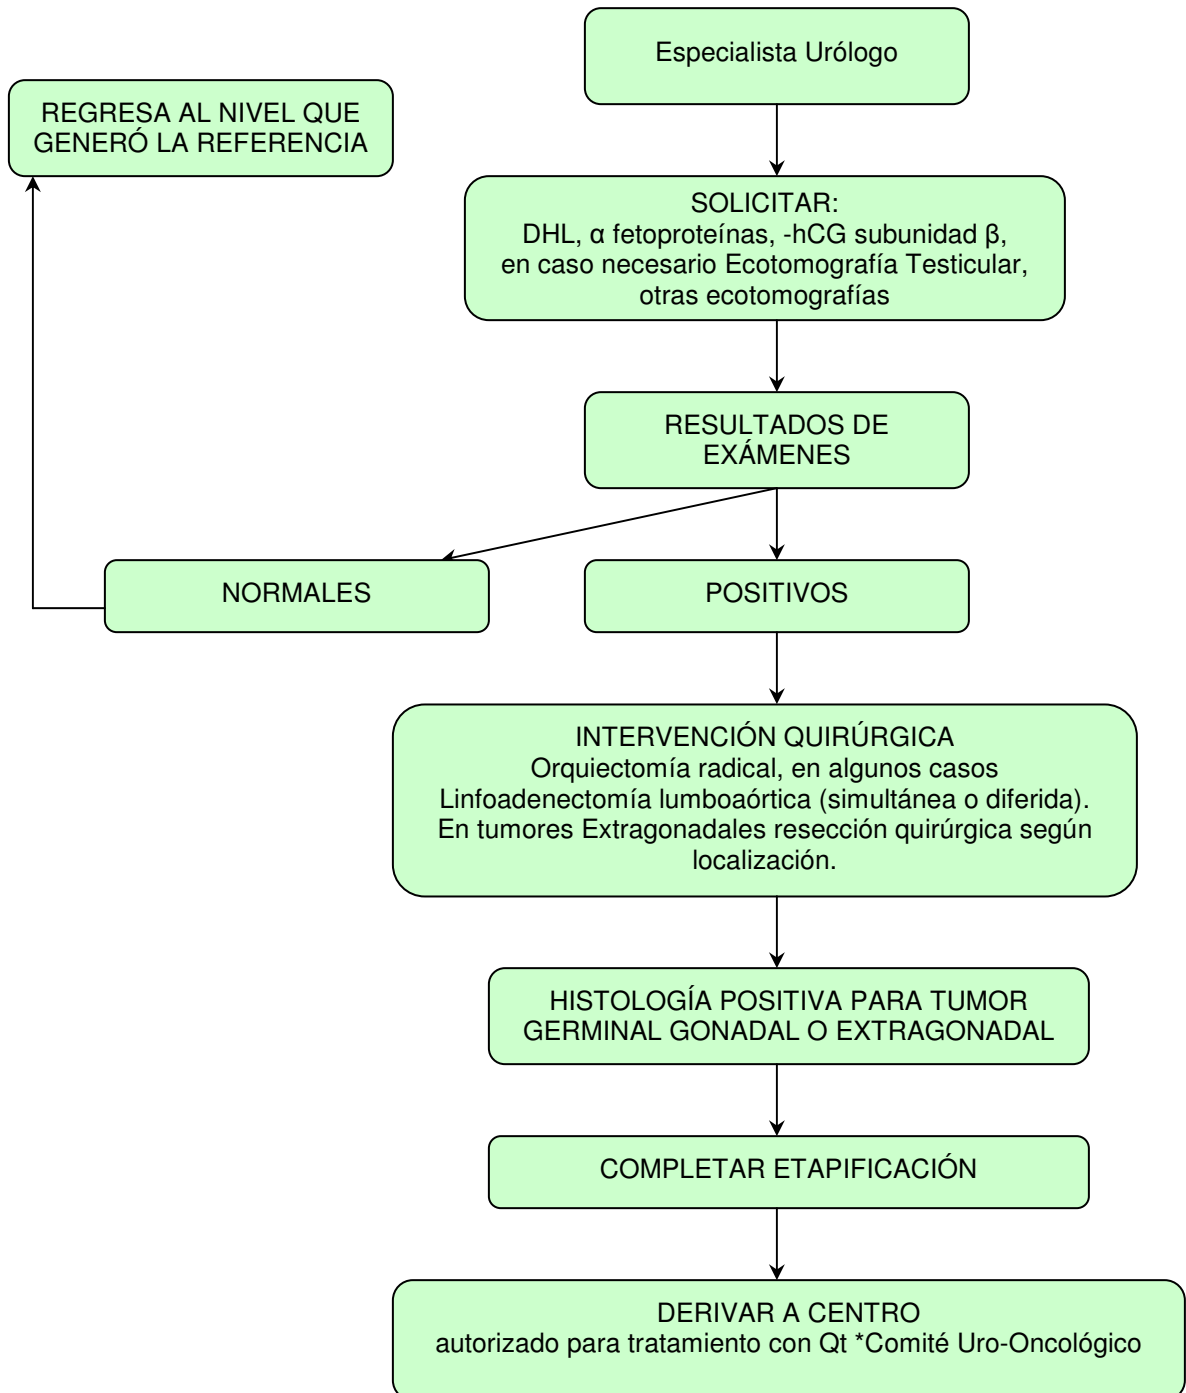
Especialista Urólogo

REGRESA AL NIVEL QUE GENERÓ LA REFERENCIA

SOLICITAR:
DHL, α fetoproteínas, -hCG subunidad β, en caso necesario Ecotomografía Testicular, otras ecotomografías

RESULTADOS DE EXÁMENES

NORMALES

POSITIVOS

INTERVENCIÓN QUIRÚRGICA
Orquiectomía radical, en algunos casos Linfoadenectomía lumboaórtica (simultánea o diferida). En tumores Extragonadales resección quirúrgica según localización.

HISTOLOGÍA POSITIVA PARA TUMOR GERMINAL GONADAL O EXTRAGONADAL

COMPLETAR ETAPIFICACIÓN

DERIVAR A CENTRO
autorizado para tratamiento con Qt *Comité Uro-Oncológico